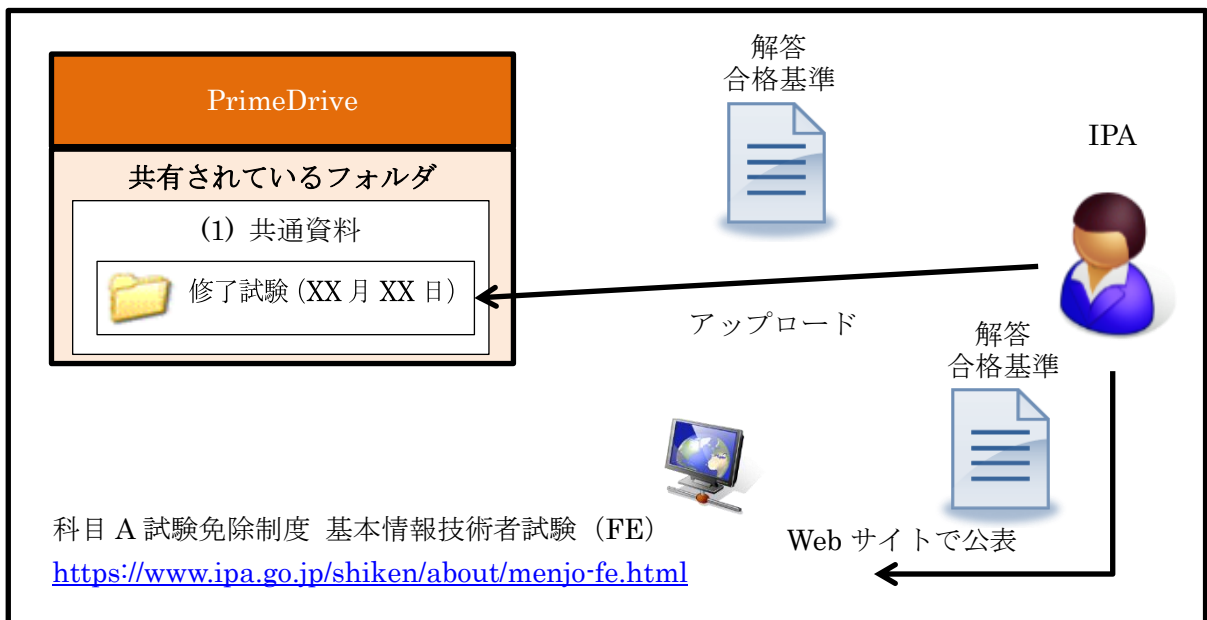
PrimeDrive

共有されているフォルダ

(1) 共通資料

修了試験 (XX 月 XX 日)

解答
合格基準

IPA

アップロード

解答
合格基準

科目 A 試験免除制度 基本情報技術者試験（FE）
https://www.ipa.go.jp/shiken/about/menjo-fe.html

Web サイトで公表